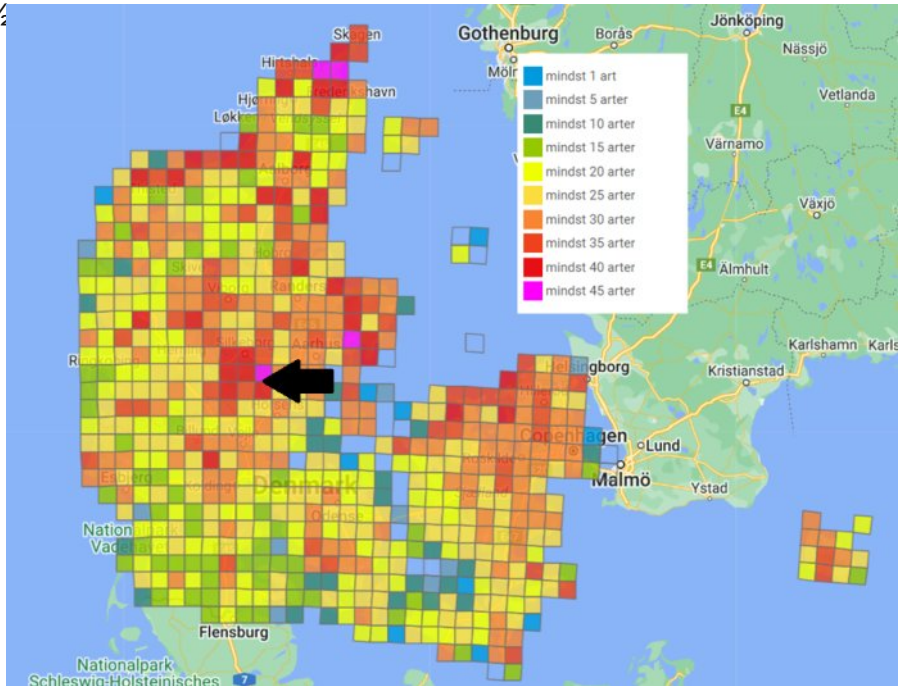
Skagen
Hirtshals
Frederikshavn
Hjørring
Løkken
Aalborg
Gothenburg
Borås
Jönköping
Nässjö
Mölndal
Vetlanda
Värnamo
Växjö
Älmhult
mindst 1 art
mindst 5 arter
mindst 10 arter
mindst 15 arter
mindst 20 arter
mindst 25 arter
mindst 30 arter
mindst 35 arter
mindst 40 arter
mindst 45 arter
Viborg
Randers
Skive
Silkeborg
Aarhus
Herning
Ringkøbing
Horsens
Vejle
Karlshamn
Karls
Kristianstad
Helsingborg
Copenhagen
Lund
Malmö
Ystad
Roskilde
Esbjerg
Kolding
Denmark
Odense
Slagelse
Nationalpark Vadehavet
Flensburg
Nationalpark Schleswig-Holsteinisches
E4
E4
7